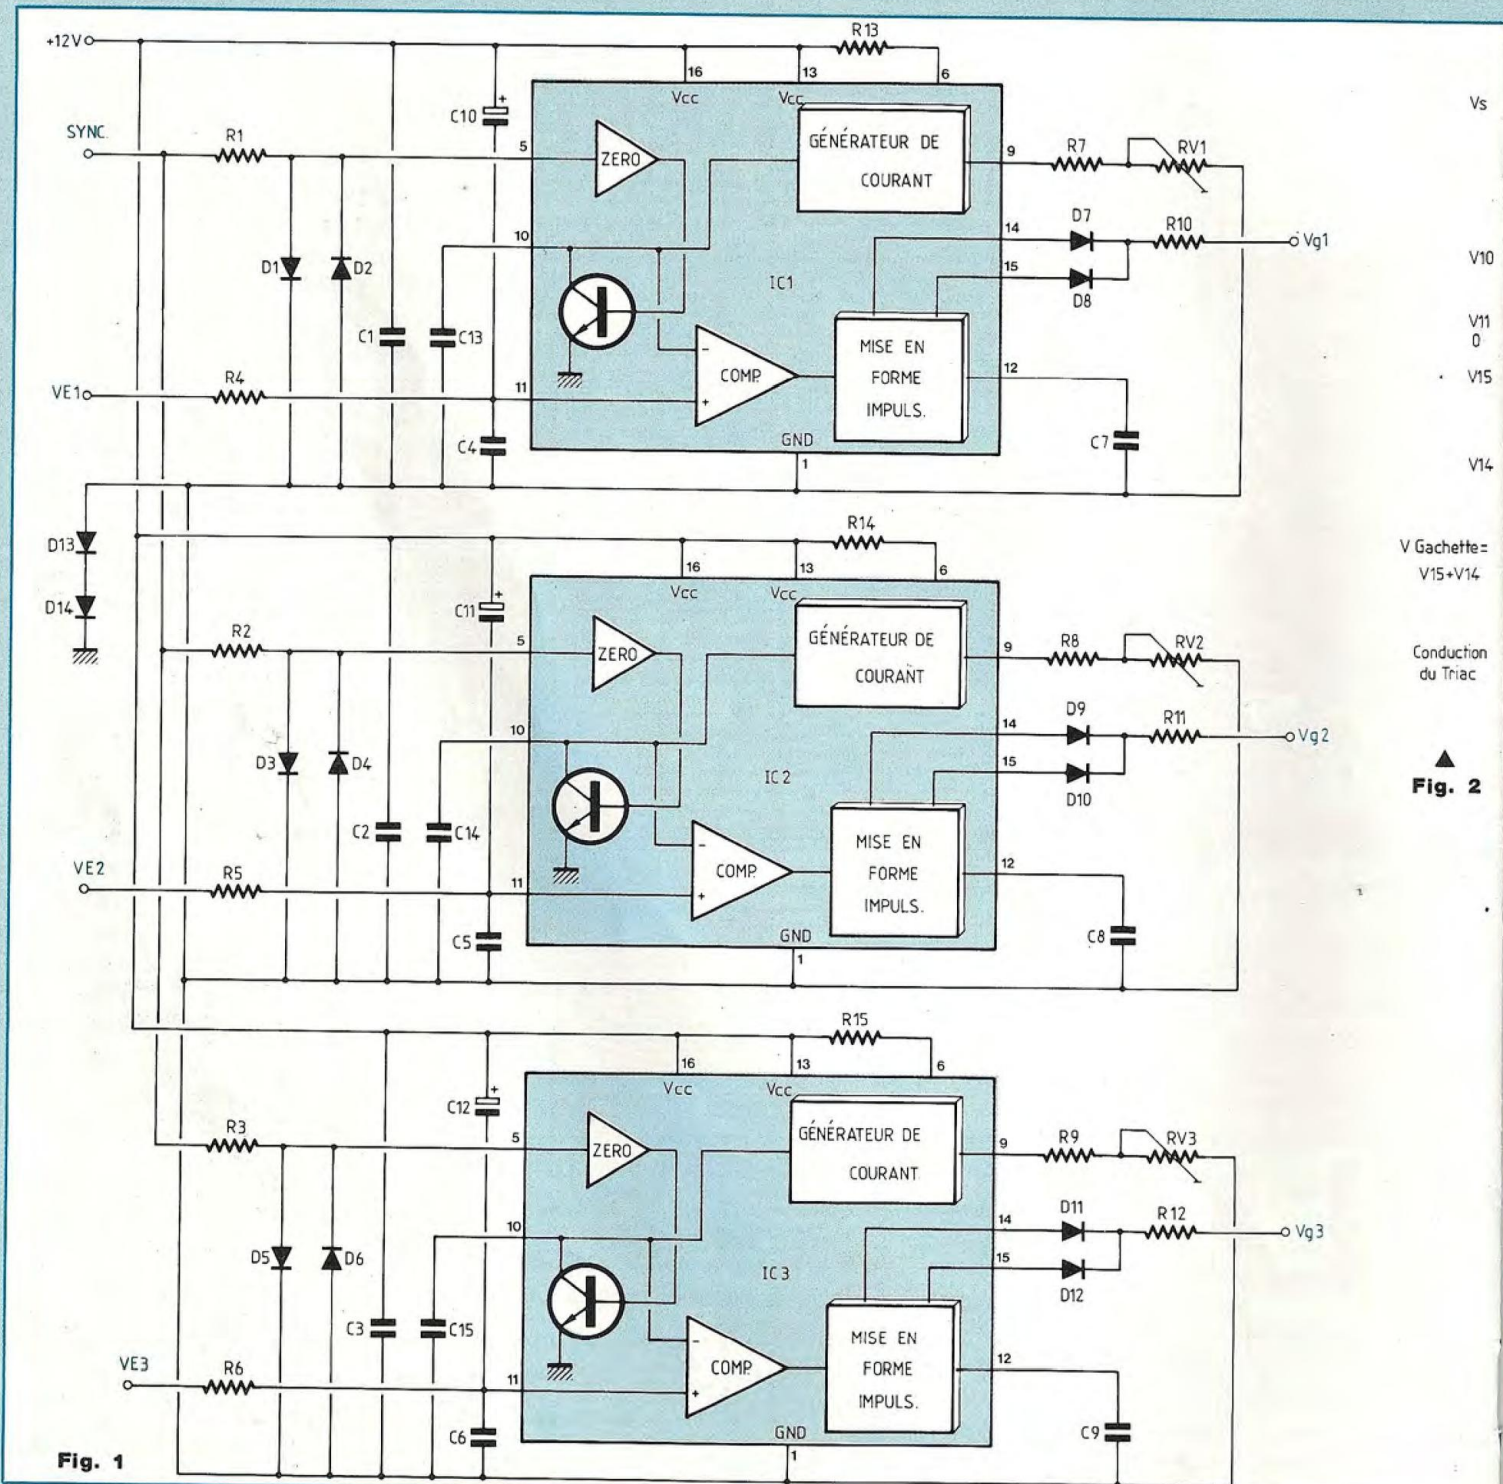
+12V
R13
16
13
6
Vcc
Vcc
C10
SYNC.
R1
5
ZERO
GÉNÉRATEUR DE
COURANT
9
R7
RV1
D7
R10
14
Vg1
10
15
D8
D1
D2
IC1
C1
C13
MISE EN
FORME
IMPULS.
COMP.
VE1
R4
11
12
C4
GND
C7
1
D13
R14
D14
16
13
6
Vcc
Vcc
C11
R2
5
ZERO
GÉNÉRATEUR DE
COURANT
9
R8
RV2
D9
R11
14
Vg2
10
15
D10
D3
D4
IC2
C2
C14
MISE EN
FORME
IMPULS.
COMP.
VE2
R5
11
12
C5
GND
C8
1
R15
16
13
6
Vcc
Vcc
C12
R3
5
ZERO
GÉNÉRATEUR DE
COURANT
9
R9
RV3
D11
R12
14
Vg3
10
15
D12
D5
D6
IC3
C3
C15
MISE EN
FORME
IMPULS.
COMP.
VE3
R6
11
12
C6
GND
C9
1
Fig. 1

Vs
V10
V11
0
V15
V14
V Gachette=
V15+V14
Conduction
du Triac
Fig. 2